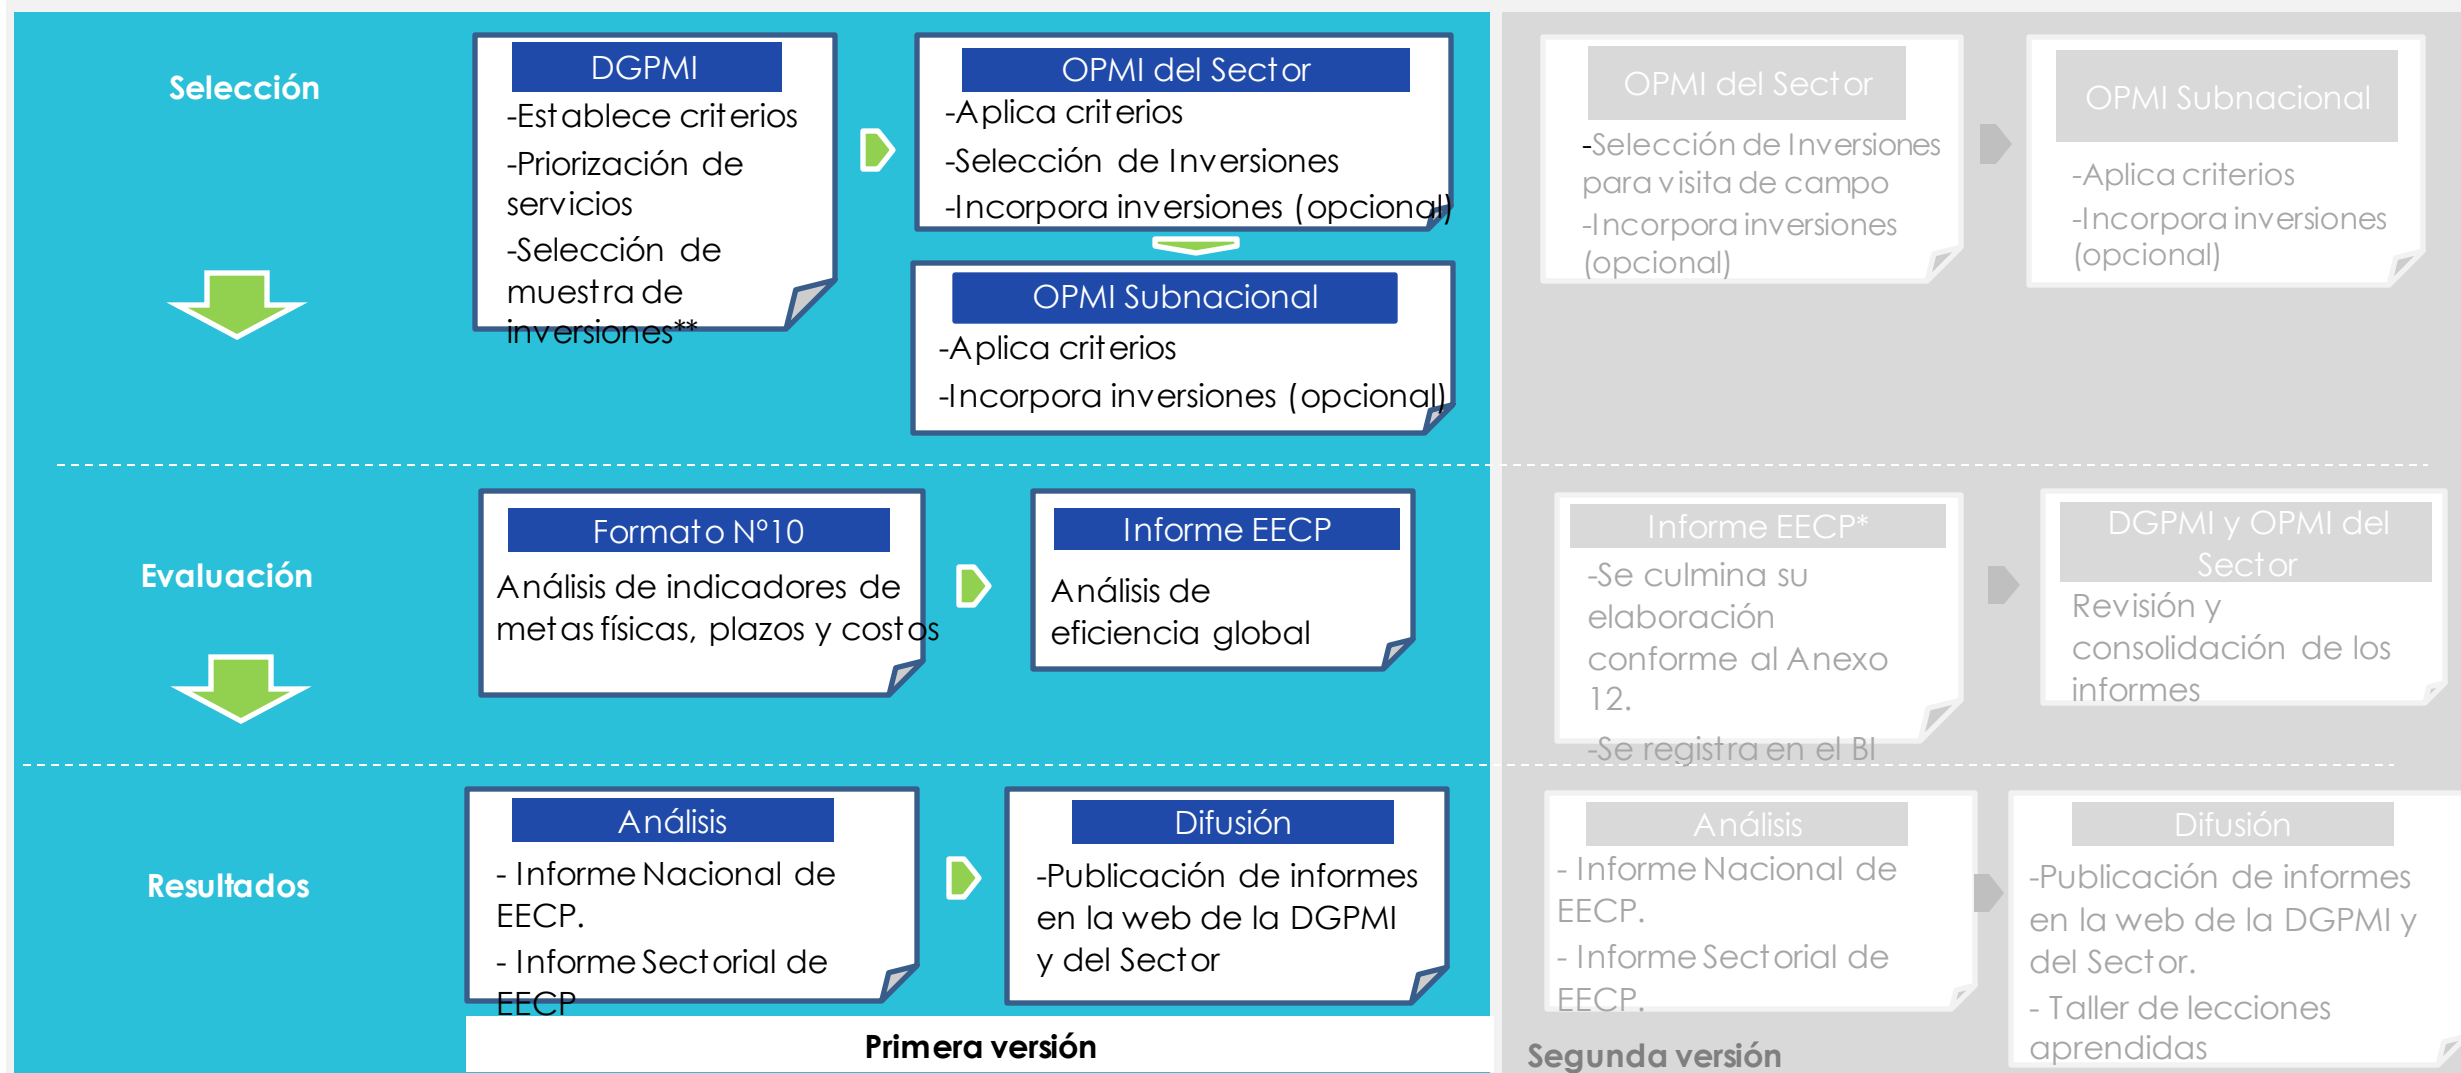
Selección

DGPMI
-Establece criterios
-Priorización de servicios
-Selección de muestra de inversiones**

OPMI del Sector
-Aplica criterios
-Selección de Inversiones
-Incorpora inversiones (opcional)

OPMI Subnacional
-Aplica criterios
-Incorpora inversiones (opcional)

OPMI del Sector
-Selección de Inversiones para visita de campo
-Incorpora inversiones (opcional)

OPMI Subnacional
-Aplica criterios
-Incorpora inversiones (opcional)

Evaluación

Formato N°10
Análisis de indicadores de metas físicas, plazos y costos

Informe EECP
Análisis de eficiencia global

Informe EECP*
-Se culmina su elaboración conforme al Anexo 12.
-Se registra en el BI

DGPMI y OPMI del Sector
Revisión y consolidación de los informes

Resultados

Análisis
- Informe Nacional de EECP.
- Informe Sectorial de EECP

Difusión
-Publicación de informes en la web de la DGPMI y del Sector

Análisis
- Informe Nacional de EECP.
- Informe Sectorial de EECP.

Difusión
-Publicación de informes en la web de la DGPMI y del Sector.
- Taller de lecciones aprendidas

Primera versión

Segunda versión